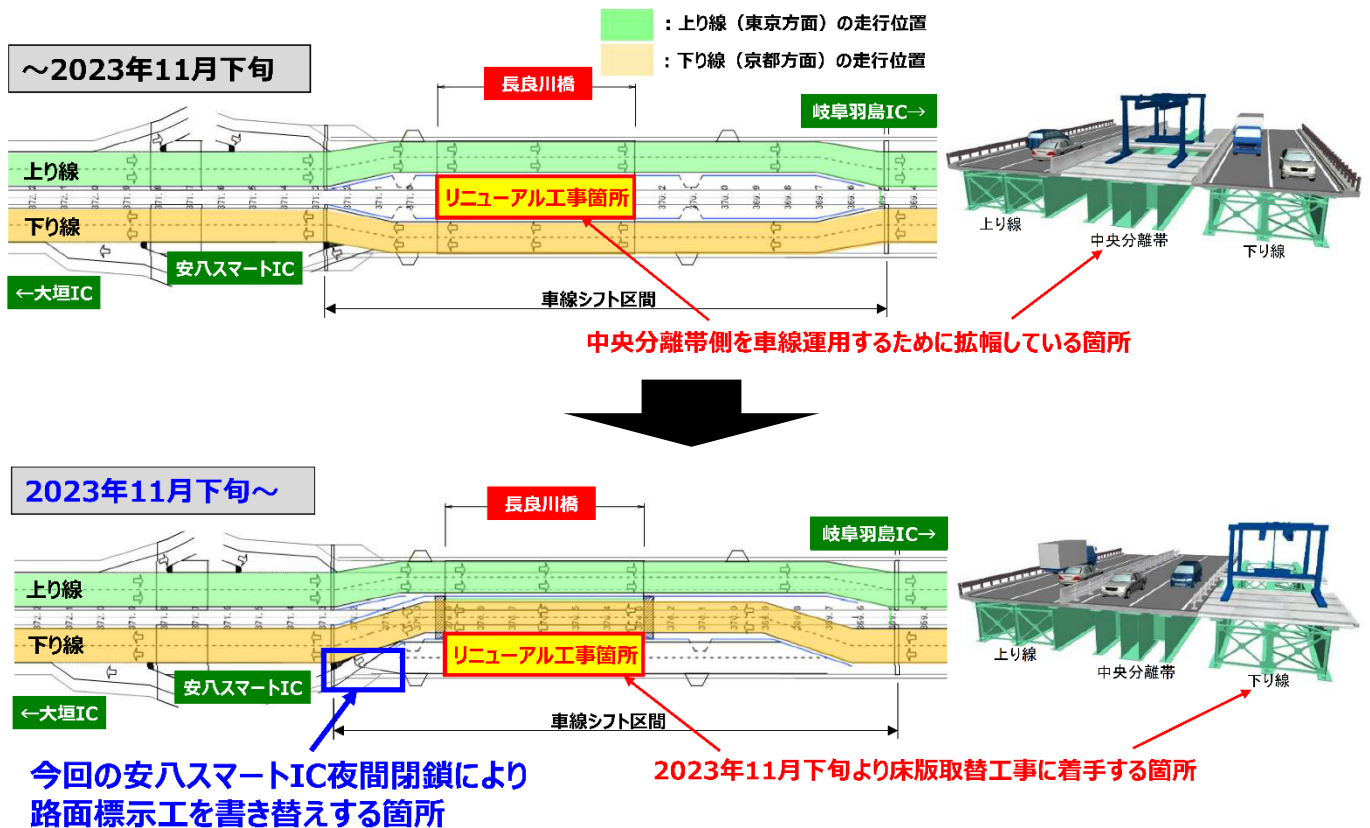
：上り線（東京方面）の走行位置

：下り線（京都方面）の走行位置

～2023年11月下旬

長良川橋

岐阜羽島IC→

上り線

下り線

リニューアル工事箇所

安八スマートIC

←大垣IC

車線シフト区間

上り線

中央分離帯

下り線

中央分離帯側を車線運用するために拡幅している箇所

2023年11月下旬～

長良川橋

岐阜羽島IC→

上り線

下り線

リニューアル工事箇所

安八スマートIC

←大垣IC

車線シフト区間

上り線

中央分離帯

下り線

今回の安八スマートIC夜間閉鎖により
路面標示工を書き替えする箇所

2023年11月下旬より床版取替工事に着手する箇所